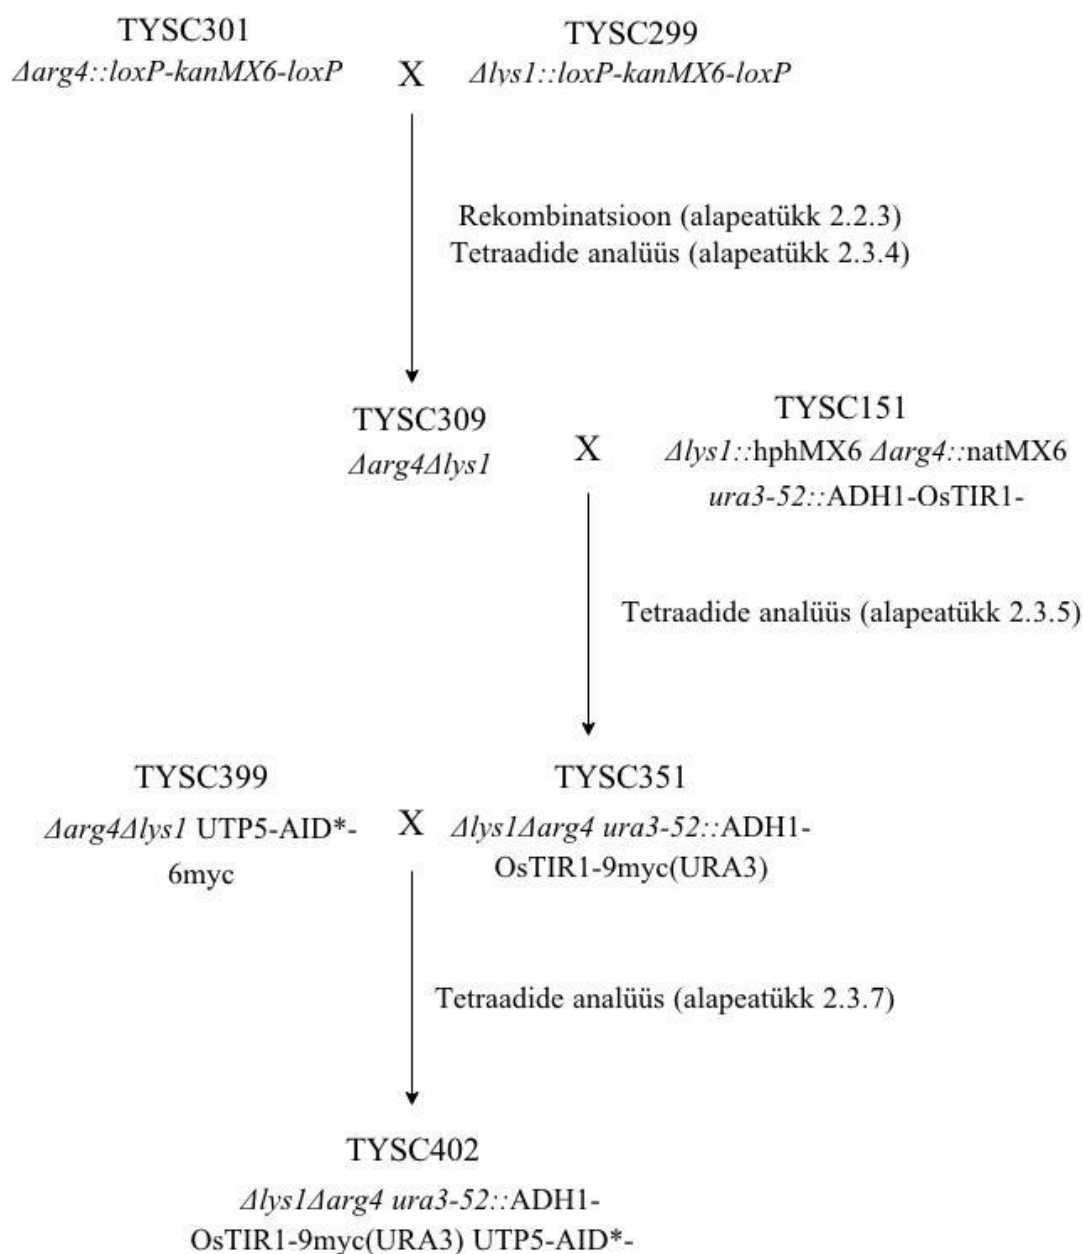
TYSC301
Δarg4::loxP-kanMX6-loxP

X

TYSC299
Δlys1::loxP-kanMX6-loxP

Rekombinatsioon (alapeatükk 2.2.3)
Tetraadide analüüs (alapeatükk 2.3.4)

TYSC309
Δarg4Δlys1

X

TYSC151
Δlys1::hphMX6 Δarg4::natMX6 ura3-52::ADH1-OsTIR1-

Tetraadide analüüs (alapeatükk 2.3.5)

TYSC399
Δarg4Δlys1 UTP5-AID*-6myc

X

TYSC351
Δlys1Δarg4 ura3-52::ADH1-OsTIR1-9myc(URA3)

Tetraadide analüüs (alapeatükk 2.3.7)

TYSC402
Δlys1Δarg4 ura3-52::ADH1-OsTIR1-9myc(URA3) UTP5-AID*-